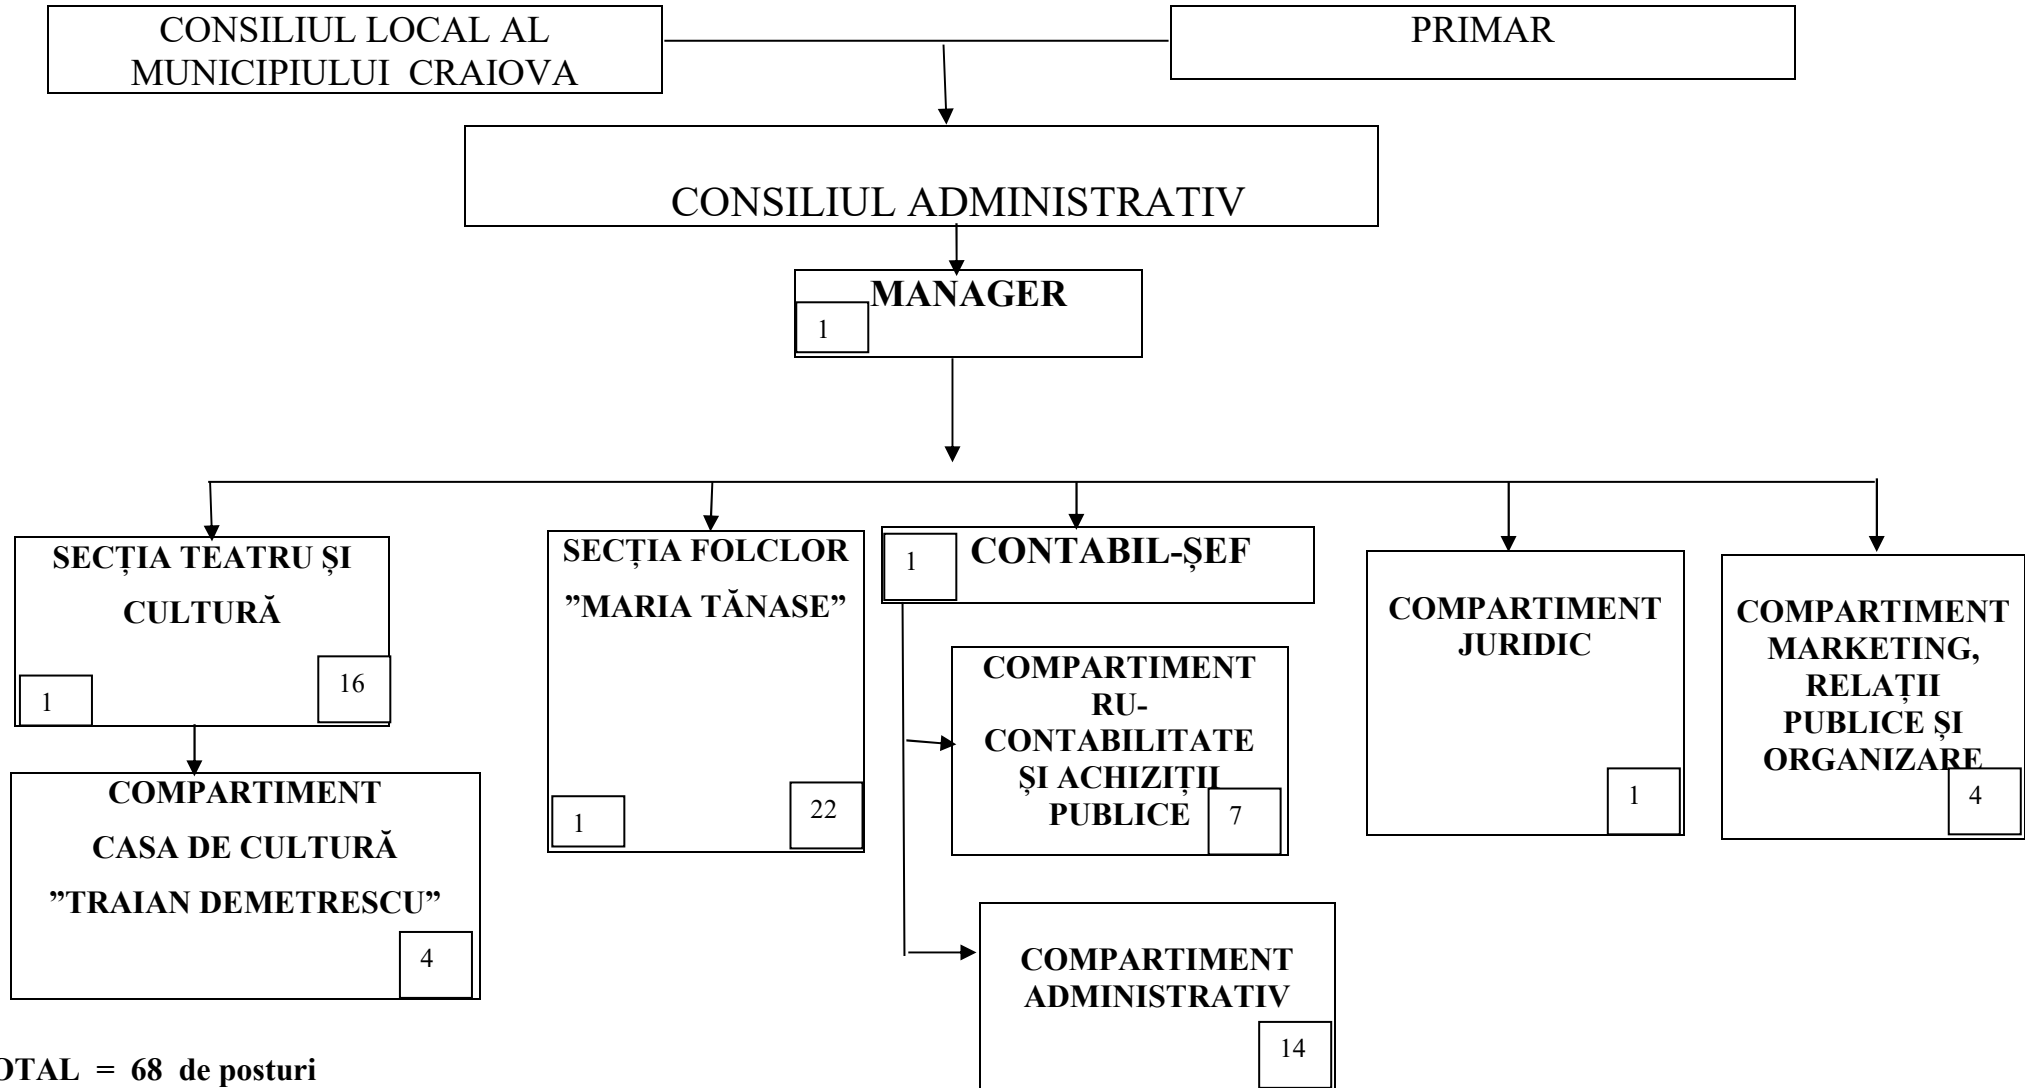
CONSILIUL LOCAL AL MUNICIPIULUI CRAIOVA

PRIMAR

CONSILIUL ADMINISTRATIV

MANAGER
1

SECȚIA TEATRU ȘI CULTURĂ
1
16

COMPARTIMENT CASA DE CULTURĂ ”TRAIAN DEMETRESCU”
4

SECȚIA FOLCLOR ”MARIA TĂNASE”
1
22

CONTABIL-ȘEF
1

COMPARTIMENT RU-CONTABILITATE ȘI ACHIZIȚII PUBLICE
7

COMPARTIMENT ADMINISTRATIV
14

COMPARTIMENT JURIDIC
1

COMPARTIMENT MARKETING, RELAȚII PUBLICE ȘI ORGANIZARE
4

OTAL = 68 de posturi